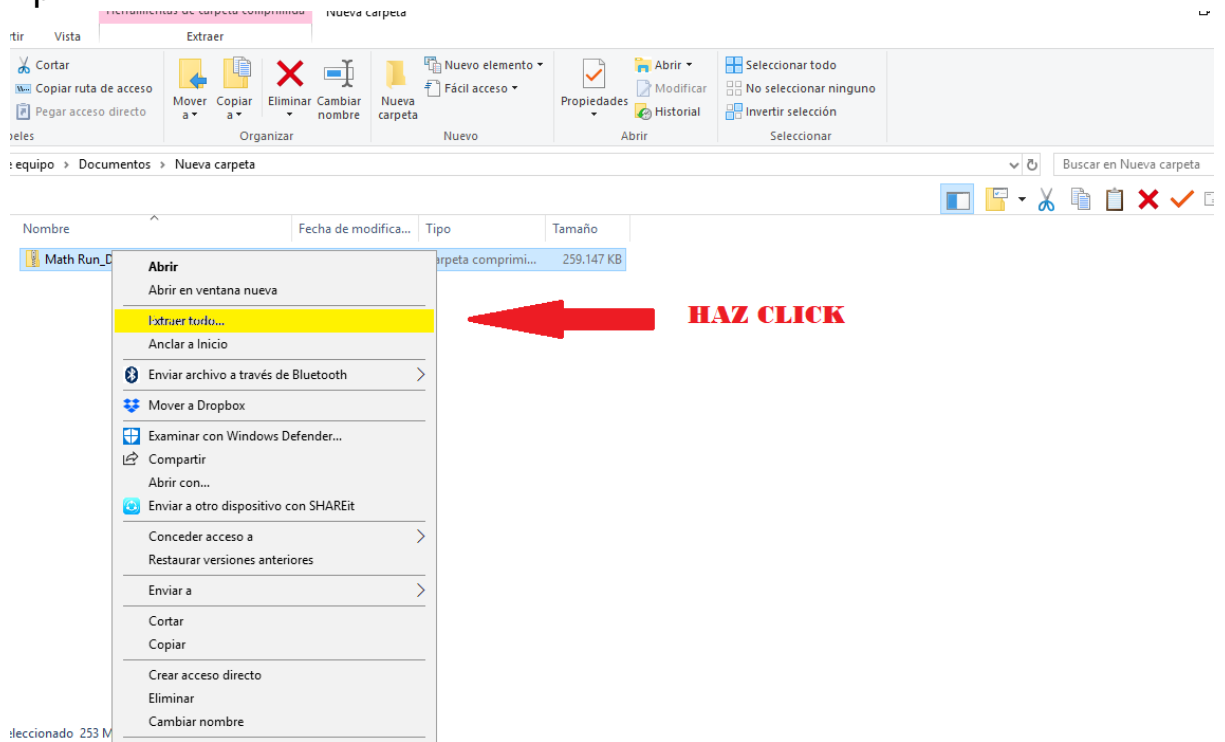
Herramientas de carpeta comprimida Nueva carpeta

rtir Vista Extraer

Cortar
Copiar ruta de acceso
Pegar acceso directo
peles

Mover a
Copiar a
Eliminar
Cambiar nombre
Organizar

Nueva carpeta
Nuevo elemento
Fácil acceso
Nuevo

Propiedades
Abrir
Modificar
Historial
Abrir

Seleccionar todo
No seleccionar ninguno
Invertir selección
Seleccionar

e equipo › Documentos › Nueva carpeta

Buscar en Nueva carpeta

| Nombre | Fecha de modifica... | Tipo | Tamaño |
|---|---|---|---|
| Math Run_D | | Carpeta comprimi... | 259.147 KB |

Abrir
Abrir en ventana nueva
Extraer todo...
Anclar a Inicio
Enviar archivo a través de Bluetooth
Mover a Dropbox
Examinar con Windows Defender...
Compartir
Abrir con...
Enviar a otro dispositivo con SHAREit
Conceder acceso a
Restaurar versiones anteriores
Enviar a
Cortar
Copiar
Crear acceso directo
Eliminar
Cambiar nombre

HAZ CLICK

eleccionado 253 M